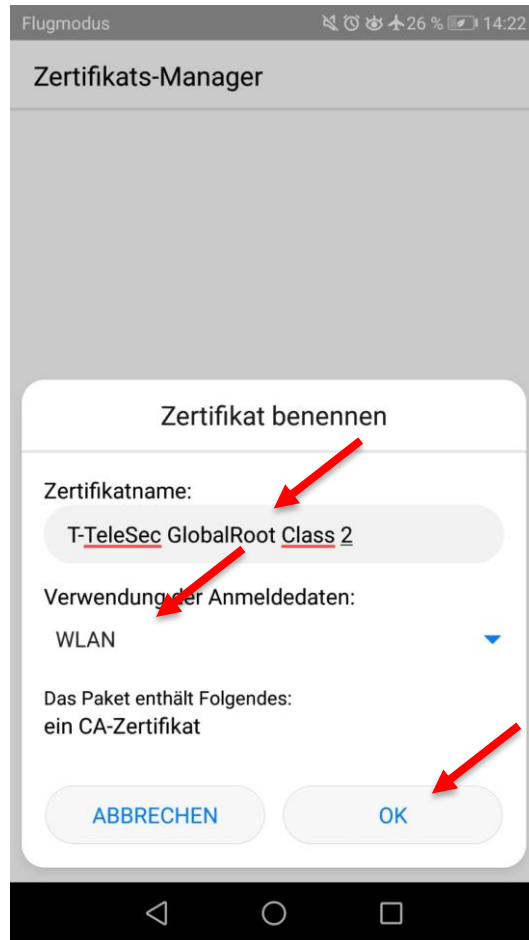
Flugmodus 26 % 14:22

Zertifikats-Manager

Zertifikat benennen

Zertifikatname:

T-TeleSec GlobalRoot Class 2

Verwendung der Anmeldedaten:

WLAN

Das Paket enthält Folgendes:
ein CA-Zertifikat

ABBRECHEN

OK